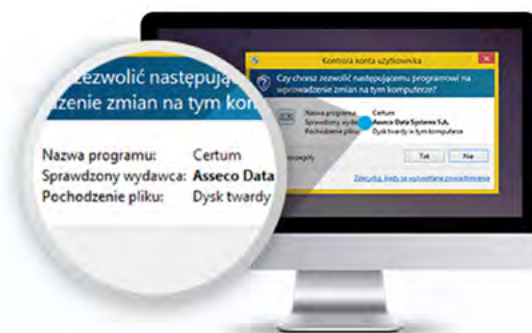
Kontrola konta użytkownika

Czy chcesz zezwolić następującemu programowi na wprowadzenie zmian na tym komputerze?

Nazwa programu: Certum
Sprawdzony wyd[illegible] Asseco Data Systems S.A.
Pochodzenie pliku: Dysk twardy w tym komputerze

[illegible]szczegóły

Tak
Nie

Zmień, kiedy są wyświetlane powiadomienia

zezwolić następując
dzenie zmian na tym kom

Nazwa programu: Certum
Sprawdzony wydawca: Asseco Data
Pochodzenie pliku: Dysk twardy